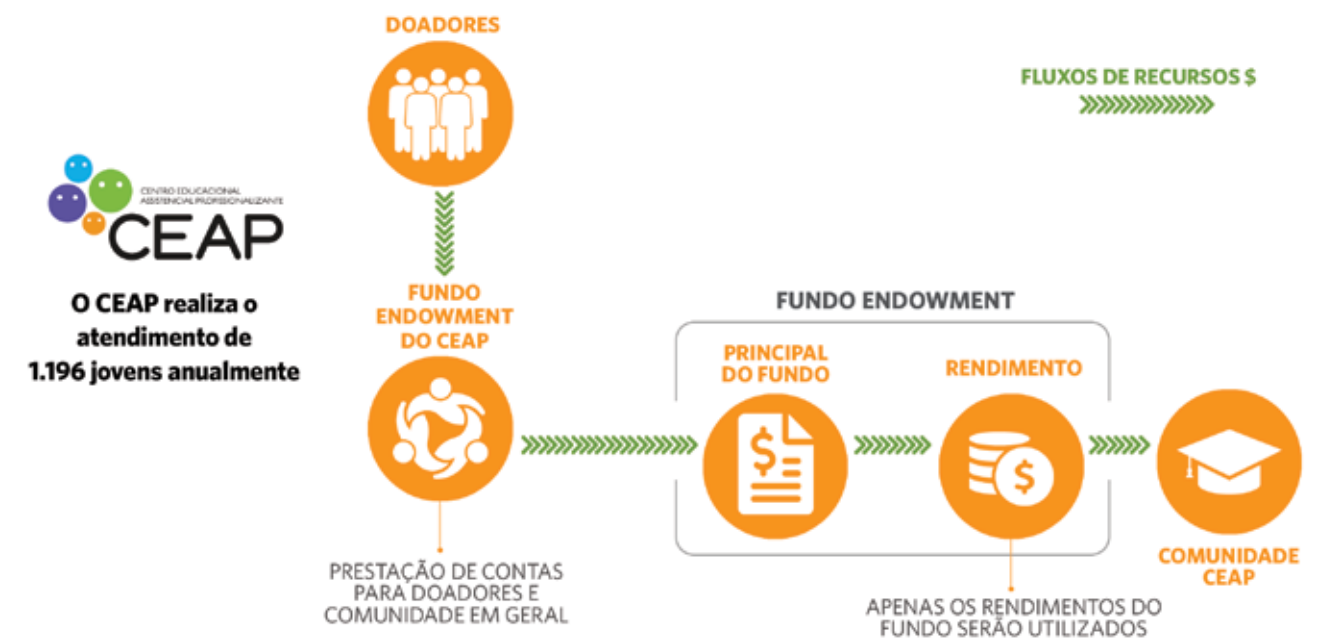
DOADORES

FLUXOS DE RECURSOS $

CENTRO EDUCACIONAL ASSISTENCIAL PROFISSIONALIZANTE
CEAP

O CEAP realiza o atendimento de 1.196 jovens anualmente

FUNDO ENDOWMENT DO CEAP

FUNDO ENDOWMENT

PRINCIPAL DO FUNDO

RENDIMENTO

COMUNIDADE CEAP

PRESTAÇÃO DE CONTAS PARA DOADORES E COMUNIDADE EM GERAL

APENAS OS RENDIMENTOS DO FUNDO SERÃO UTILIZADOS